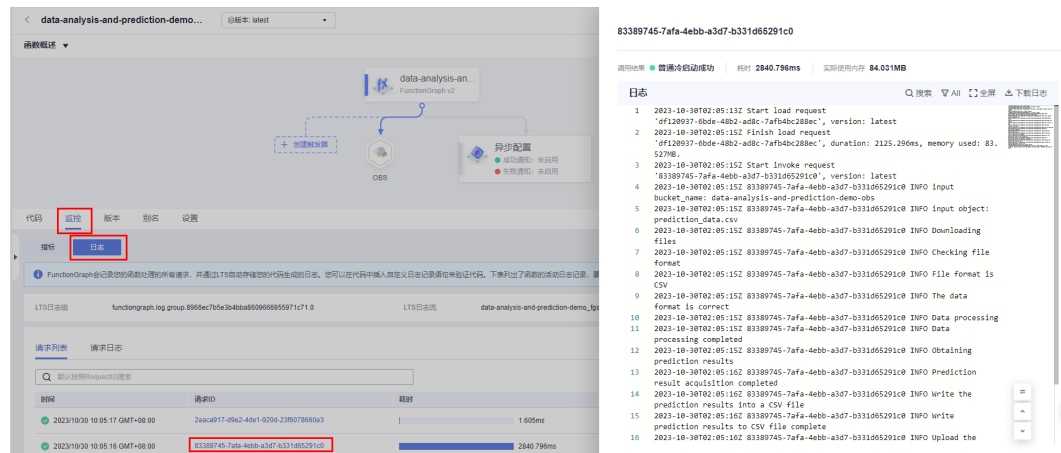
< data-analysis-and-prediction-demo... 版本: latest

函数概述 ▼

data-analysis-an...
FunctionGraph v2

+ 创建触发器

OBS

异步配置
● 成功通知: 未启用
● 失败通知: 未启用

代码 监控 版本 别名 设置

指标 日志

FunctionGraph会记录您的函数处理的所有请求，并通过LTS自动存储您的代码生成的日志。您可以在代码中插入自定义日志记录语句来验证代码。下表列出了函数的活动日志记录，要

LTS日志组 functiongraph.log.group.8966ec7b5e3b4bba8609666955971c71.0 LTS日志流 data-analysis-and-prediction-demo_fgs

请求列表 请求日志

默认按照RequestID搜索

| 时间 | 请求ID | 耗时 |
|---|---|---|
| 2023/10/30 10:05:17 GMT+08:00 | 2aaca917-d9e2-4de1-920d-23f6078660a3 | 1.605ms |
| 2023/10/30 10:05:16 GMT+08:00 | 83389745-7afa-4ebb-a3d7-b331d65291c0 | 2840.796ms |

83389745-7afa-4ebb-a3d7-b331d65291c0

调用结果 ● 普通冷启动成功 耗时 2840.796ms 实际使用内存 84.031MB

日志 搜索 All 全屏 下载日志

1 2023-10-30T02:05:13Z Start load request 'df120937-6bde-48b2-ad8c-7afb4bc288ec', version: latest
2 2023-10-30T02:05:15Z Finish load request 'df120937-6bde-48b2-ad8c-7afb4bc288ec', duration: 2125.296ms, memory used: 83.527MB.
3 2023-10-30T02:05:15Z Start invoke request '83389745-7afa-4ebb-a3d7-b331d65291c0', version: latest
4 2023-10-30T02:05:15Z 83389745-7afa-4ebb-a3d7-b331d65291c0 INFO input bucket_name: data-analysis-and-prediction-demo-obs
5 2023-10-30T02:05:15Z 83389745-7afa-4ebb-a3d7-b331d65291c0 INFO input object: prediction_data.csv
6 2023-10-30T02:05:15Z 83389745-7afa-4ebb-a3d7-b331d65291c0 INFO Downloading files
7 2023-10-30T02:05:15Z 83389745-7afa-4ebb-a3d7-b331d65291c0 INFO Checking file format
8 2023-10-30T02:05:15Z 83389745-7afa-4ebb-a3d7-b331d65291c0 INFO File format is CSV
9 2023-10-30T02:05:15Z 83389745-7afa-4ebb-a3d7-b331d65291c0 INFO The data format is correct
10 2023-10-30T02:05:15Z 83389745-7afa-4ebb-a3d7-b331d65291c0 INFO Data processing
11 2023-10-30T02:05:15Z 83389745-7afa-4ebb-a3d7-b331d65291c0 INFO Data processing completed
12 2023-10-30T02:05:15Z 83389745-7afa-4ebb-a3d7-b331d65291c0 INFO Obtaining prediction results
13 2023-10-30T02:05:16Z 83389745-7afa-4ebb-a3d7-b331d65291c0 INFO Prediction result acquisition completed
14 2023-10-30T02:05:16Z 83389745-7afa-4ebb-a3d7-b331d65291c0 INFO Write the prediction results into a CSV file
15 2023-10-30T02:05:16Z 83389745-7afa-4ebb-a3d7-b331d65291c0 INFO Write prediction results to CSV file complete
16 2023-10-30T02:05:16Z 83389745-7afa-4ebb-a3d7-b331d65291c0 INFO Upload the